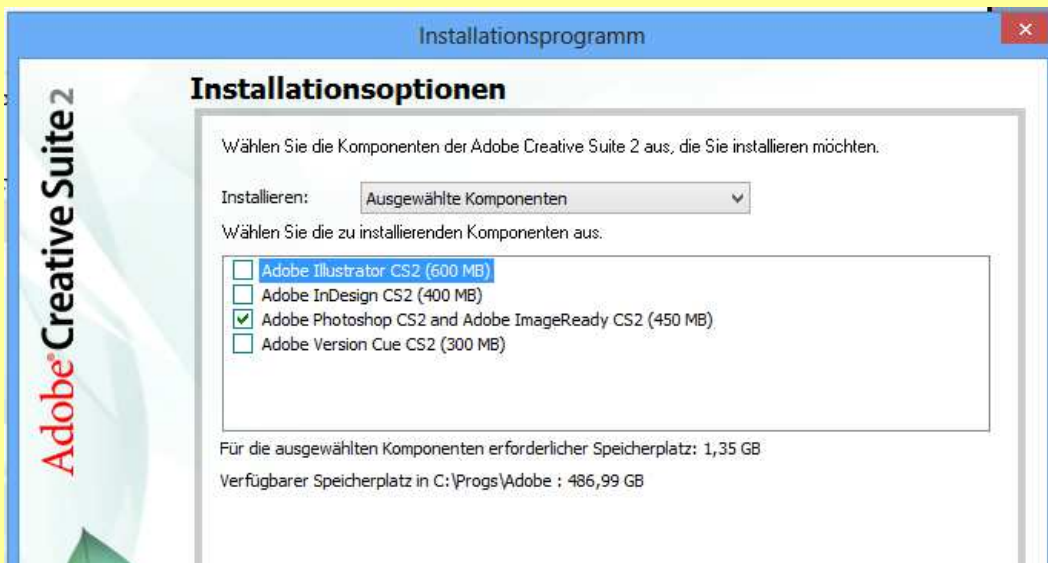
Installationsprogramm

×

Adobe Creative Suite 2

Installationsoptionen

Wählen Sie die Komponenten der Adobe Creative Suite 2 aus, die Sie installieren möchten.

Installieren: Ausgewählte Komponenten

Wählen Sie die zu installierenden Komponenten aus.

Adobe Illustrator CS2 (600 MB)
Adobe InDesign CS2 (400 MB)
Adobe Photoshop CS2 and Adobe ImageReady CS2 (450 MB)
Adobe Version Cue CS2 (300 MB)

Für die ausgewählten Komponenten erforderlicher Speicherplatz: 1,35 GB

Verfügbarer Speicherplatz in C:\Progs\Adobe : 486,99 GB